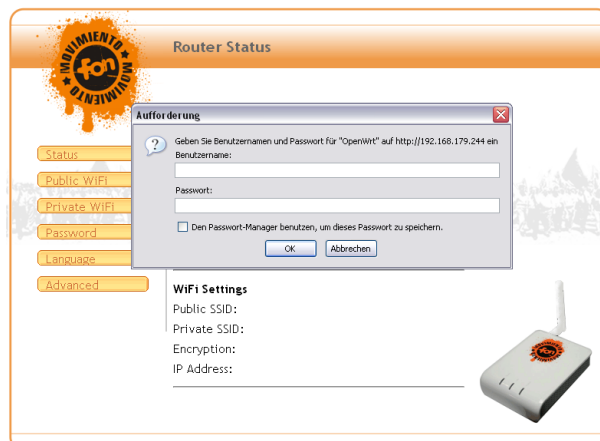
MOVIMIENTO fon MOVIMIENTO

Router Status

Status
Public WiFi
Private WiFi
Password
Language
Advanced

Aufforderung

Geben Sie Benutzernamen und Passwort für "OpenWrt" auf http://192.168.179.244 ein

Benutzername:

Passwort:

Den Passwort-Manager benutzen, um dieses Passwort zu speichern.

OK
Abbrechen

WiFi Settings
Public SSID:
Private SSID:
Encryption:
IP Address:

fon